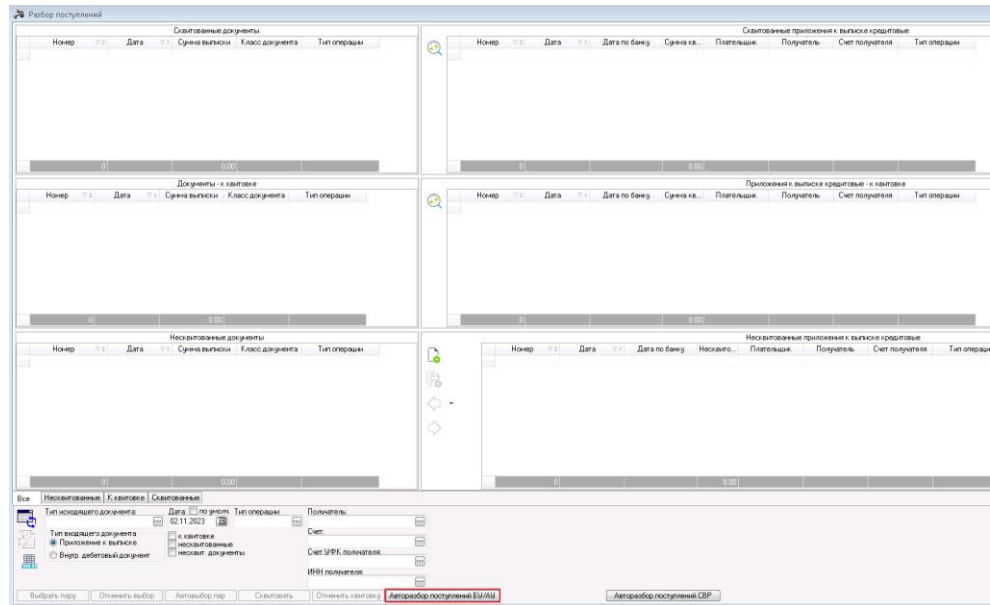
Разбор поступлений

Сквитованные документы

| Номер | Дата | Сумма выписки | Класс документа | Тип операции |
|---|---|---|---|---|
| 0 | | 0.00 | | |

Сквитованные приложения к выписке кредитовые

| Номер | Дата | Дата по банку | Сумма кв... | Плательщик | Получатель | Счет получателя | Тип операции |
|---|---|---|---|---|---|---|---|
| 0 | | | 0.00 | | | | |

Документы - к квитовке

| Номер | Дата | Сумма выписки | Класс документа | Тип операции |
|---|---|---|---|---|
| 0 | | 0.00 | | |

Приложения к выписке кредитовые - к квитовке

| Номер | Дата | Дата по банку | Сумма кв... | Плательщик | Получатель | Счет получателя | Тип операции |
|---|---|---|---|---|---|---|---|
| 0 | | | 0.00 | | | | |

Несквитованные документы

| Номер | Дата | Сумма выписки | Класс документа | Тип операции |
|---|---|---|---|---|
| 0 | | 0.00 | | |

Несквитованные приложения к выписке кредитовые

| Номер | Дата | Дата по банку | Несквито... | Плательщик | Получатель | Счет получателя | Тип операци |
|---|---|---|---|---|---|---|---|
| 0 | | | 0.00 | | | | |

Все | Несквитованные | К квитовке | Сквитованные

Тип исходящего документа:
Дата: по умолч. 02.11.2023
Тип операции:
Получатель:
Тип входящего документа
Приложение к выписке
Внутр. дебетовый документ
к квитовке
несквитованные
несквит. документы
Счет:
Счет УФК получателя:
ИНН получателя:

Выбрать пару | Отменить выбор | Автовыбор пар | Сквитовать | Отменить квитовку | Авторазбор поступлений БУ/АУ | Авторазбор поступлений СБР